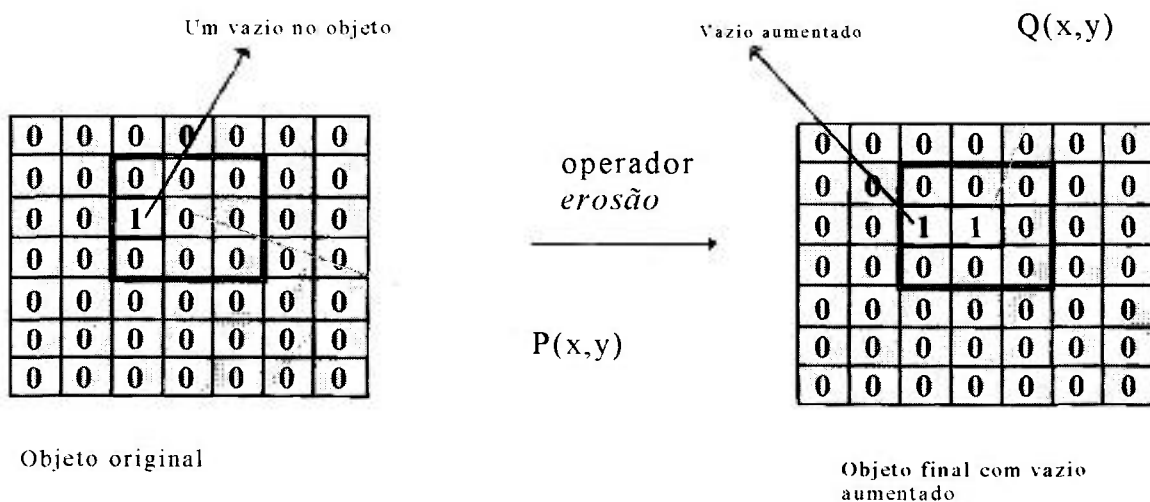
Um vazio no objeto

| 0 | 0 | 0 | 0 | 0 | 0 | 0 |
|---|---|---|---|---|---|---|
| 0 | 0 | 0 | 0 | 0 | 0 | 0 |
| 0 | 0 | 1 | 0 | 0 | 0 | 0 |
| 0 | 0 | 0 | 0 | 0 | 0 | 0 |
| 0 | 0 | 0 | 0 | 0 | 0 | 0 |
| 0 | 0 | 0 | 0 | 0 | 0 | 0 |
| 0 | 0 | 0 | 0 | 0 | 0 | 0 |

Objeto original

operador
*erosão*

P(x,y)

Vazio aumentado

Q(x,y)

| 0 | 0 | 0 | 0 | 0 | 0 | 0 |
|---|---|---|---|---|---|---|
| 0 | 0 | 0 | 0 | 0 | 0 | 0 |
| 0 | 0 | 1 | 1 | 0 | 0 | 0 |
| 0 | 0 | 0 | 0 | 0 | 0 | 0 |
| 0 | 0 | 0 | 0 | 0 | 0 | 0 |
| 0 | 0 | 0 | 0 | 0 | 0 | 0 |
| 0 | 0 | 0 | 0 | 0 | 0 | 0 |

Objeto final com vazio aumentado